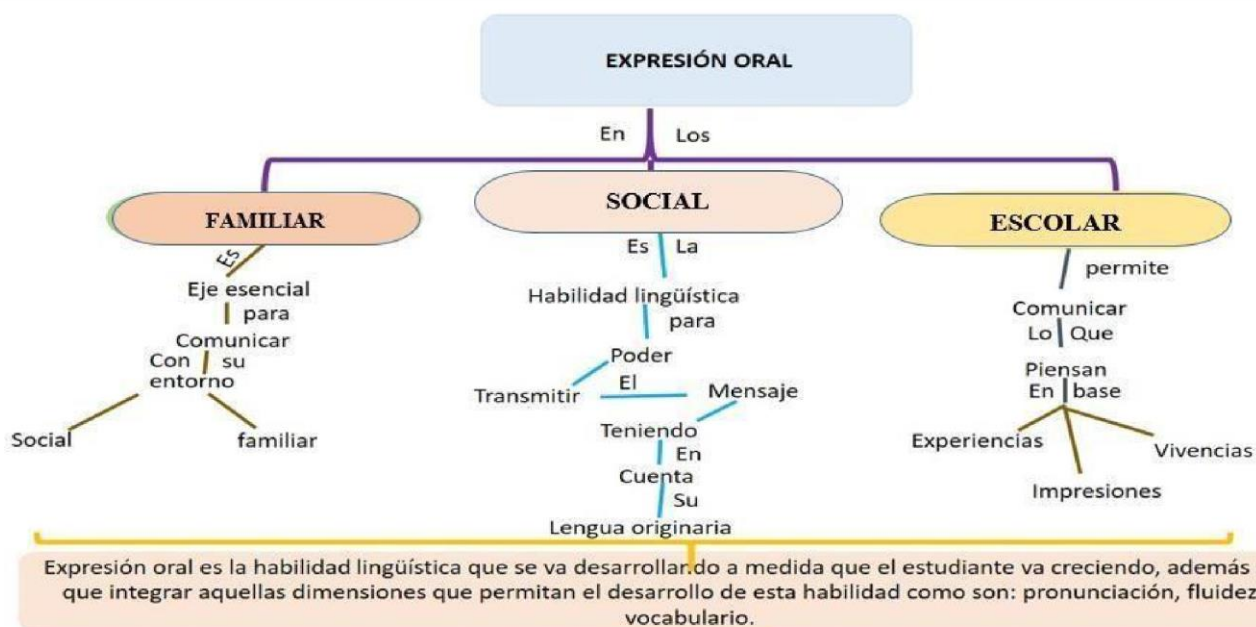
EXPRESIÓN ORAL

En Los

FAMILIAR

Es

Eje esencial para

Comunicar

Con su entorno

Social

familiar

SOCIAL

Es La

Habilidad lingüística para

Poder

Transmitir El Mensaje

Teniendo En Cuenta Su

Lengua originaria

ESCOLAR

permite

Comunicar

Lo Que

Piensan

En base

Experiencias

Vivencias

Impresiones

Expresión oral es la habilidad lingüística que se va desarrollando a medida que el estudiante va creciendo, además que integrar aquellas dimensiones que permitan el desarrollo de esta habilidad como son: pronunciación, fluidez vocabulario.